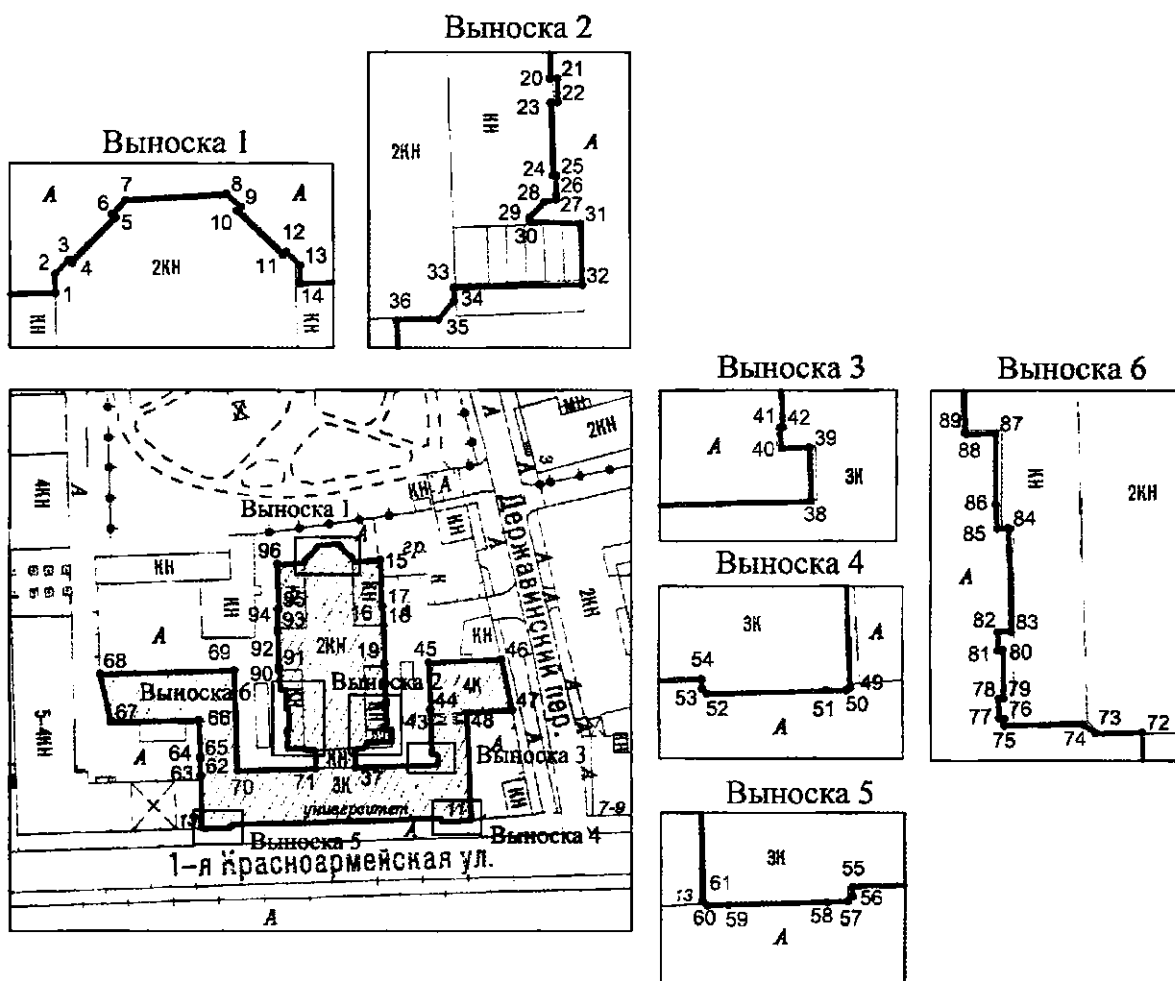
Выноска 2

21
20
22
23
КН
2КН
А
25
24
26
28
27
29
31
30
33
32
34
36
35

Выноска 1

А
7
8
9
А
6
5
10
12
3
2
4
2КН
11
13
1
14
КН
КН

Выноска 3

41
42
40
39
А
3К
38

Выноска 4

3К
А
54
49
53
52
51
50
А

Выноска 5

3К
55
61
13
56
60
59
58
57
А

Выноска 6

89
87
88
КН
2КН
86
84
85
А
82
83
81
80
78
79
77
76
73
72
75
74

Ж
А
2КН
3
4КН
А
КН А
Выноска 1
КН
Державинский пер.
96
15
гр.
КН
К
2КН
94
95
93
17
КН
16
18
92
2КН
19
45
КН
46
А
91
90
69
68
Выноска 6
Выноска 2
44
4К
47
5-4КН
67
66
43
48
КН
А
65
64
62
Выноска 3
63
70
71
3К
37
7-9
университет
13
11
Выноска 5
А
Выноска 4
1-я Красноармейская ул.
А